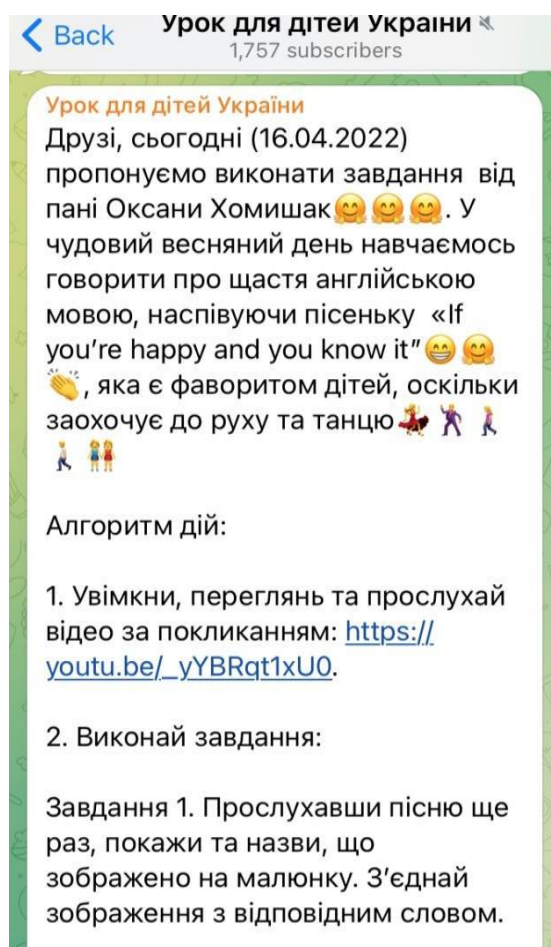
Back
Урок для дітеи України
1,757 subscribers

Урок для дітей України
Друзі, сьогодні (16.04.2022) пропонуємо виконати завдання від пані Оксани Хомишак🤗🤗🤗. У чудовий весняний день навчаємось говорити про щастя англійською мовою, наспівуючи пісеньку «If you're happy and you know it"😁🤗👏, яка є фаворитом дітей, оскільки заохочує до руху та танцю💃🕺🚶🚶👯

Алгоритм дій:

1. Увімкни, переглянь та прослухай відео за покликанням: https://youtu.be/_yYBRqt1xU0.

2. Виконай завдання:

Завдання 1. Прослухавши пісню ще раз, покажи та назви, що зображено на малюнку. З'єднай зображення з відповідним словом.